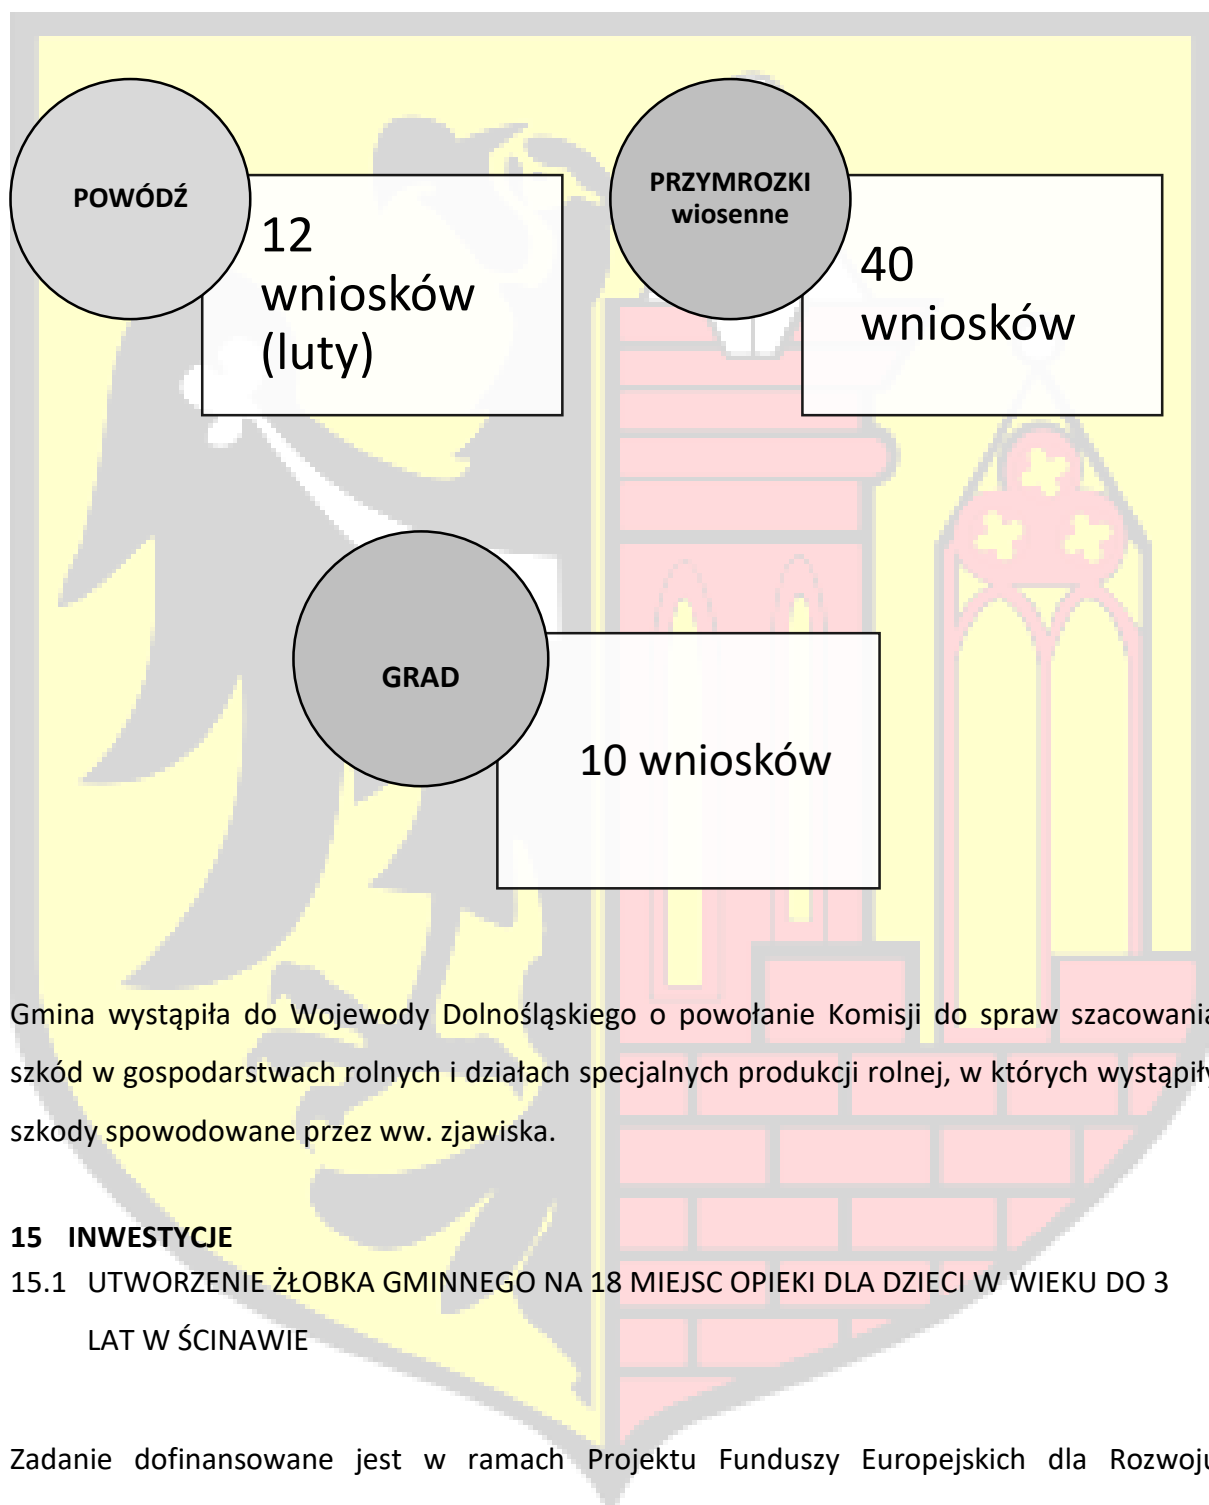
POWÓDŹ

12 wniosków (luty)

PRZYMROZKI wiosenne

40 wniosków

GRAD

10 wniosków

Gmina wystąpiła do Wojewody Dolnośląskiego o powołanie Komisji do spraw szacowania szkód w gospodarstwach rolnych i działach specjalnych produkcji rolnej, w których wystąpiły szkody spowodowane przez ww. zjawiska.

15 INWESTYCJE

15.1 UTWORZENIE ŻŁOBKA GMINNEGO NA 18 MIEJSC OPIEKI DLA DZIECI W WIEKU DO 3 LAT W ŚCINAWIE

Zadanie dofinansowane jest w ramach Projektu Funduszy Europejskich dla Rozwoju